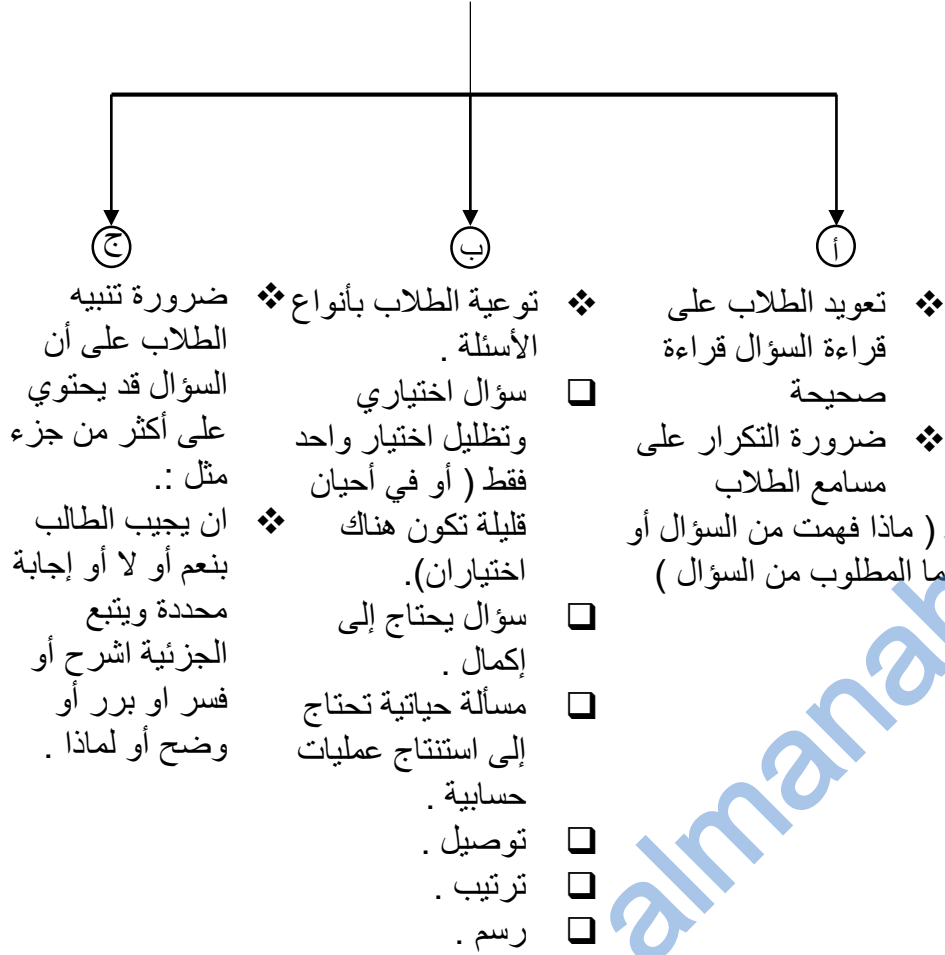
أ

❖ تعويد الطلاب على قراءة السؤال قراءة صحيحة

❖ ضرورة التكرار على مسامع الطلاب

( ماذا فهمت من السؤال أو ما المطلوب من السؤال )

ب

❖ توعية الطلاب بأنواع الأسئلة .

❑ سؤال اختياري وتظليل اختيار واحد فقط ( أو في أحيان قليلة تكون هناك اختياران).

❑ سؤال يحتاج إلى إكمال .

❑ مسألة حياتية تحتاج إلى استنتاج عمليات حسابية .

❑ توصيل .

❑ ترتيب .

❑ رسم .

ج

❖ ضرورة تنبيه الطلاب على أن السؤال قد يحتوي على أكثر من جزء مثل :.

❖ ان يجيب الطالب بنعم أو لا أو إجابة محددة ويتبع الجزئية اشرح أو فسر او برر أو وضح أو لماذا .

almanahj